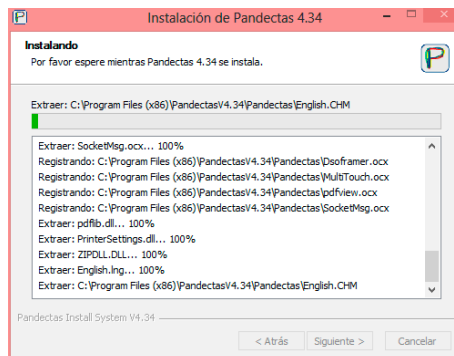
Instalación de Pandectas 4.34

Instalando
Por favor espere mientras Pandectas 4.34 se instala.

Extraer: C:\Program Files (x86)\PandectasV4.34\Pandectas\English.CHM

Extraer: SocketMsg.ocx... 100%
Registrando: C:\Program Files (x86)\PandectasV4.34\Pandectas\Dsoframer.ocx
Registrando: C:\Program Files (x86)\PandectasV4.34\Pandectas\MultiTouch.ocx
Registrando: C:\Program Files (x86)\PandectasV4.34\Pandectas\pdfview.ocx
Registrando: C:\Program Files (x86)\PandectasV4.34\Pandectas\SocketMsg.ocx
Extraer: pdflib.dll... 100%
Extraer: PrinterSettings.dll... 100%
Extraer: ZIPDLL.DLL... 100%
Extraer: English.lng... 100%
Extraer: C:\Program Files (x86)\PandectasV4.34\Pandectas\English.CHM

Pandectas Install System V4.34

< Atrás | Siguiente > | Cancelar